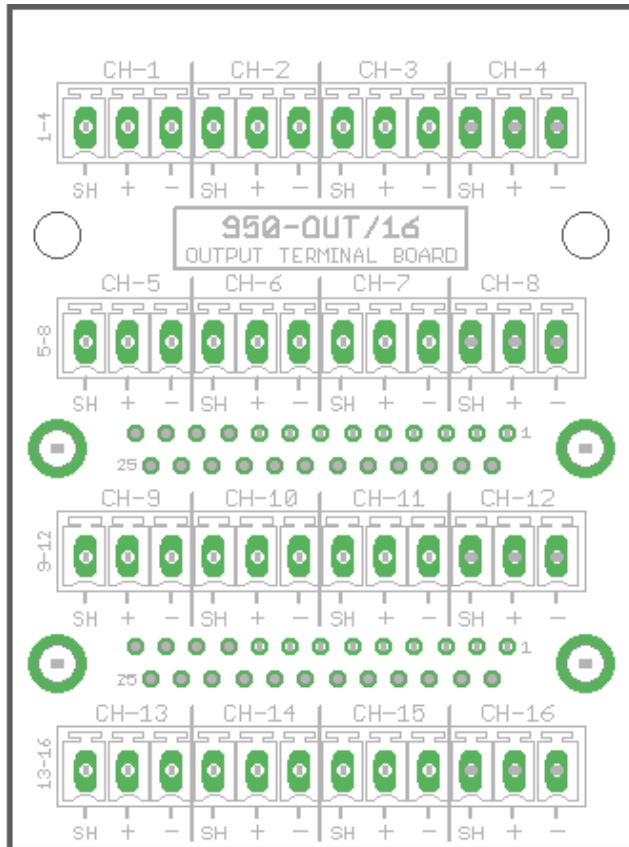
CH-1 CH-2 CH-3 CH-4

1-4

SH + − SH + − SH + − SH + −

950-OUT/16
OUTPUT TERMINAL BOARD

CH-5 CH-6 CH-7 CH-8

5-8

SH + − SH + − SH + − SH + −

1
25

CH-9 CH-10 CH-11 CH-12

9-12

SH + − SH + − SH + − SH + −

1
25

CH-13 CH-14 CH-15 CH-16

13-16

SH + − SH + − SH + − SH + −